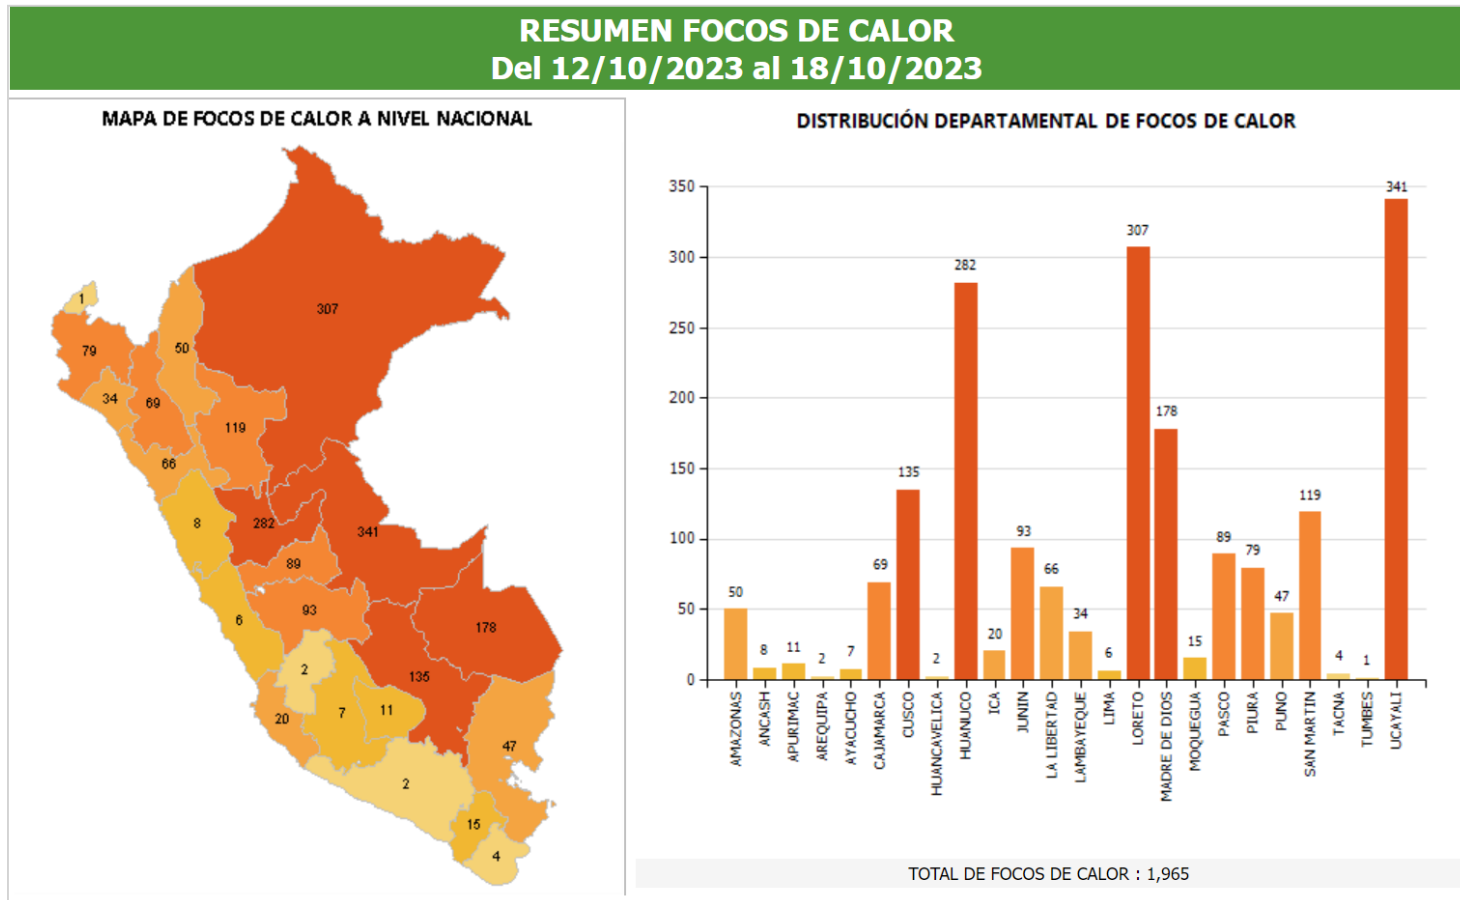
RESUMEN FOCOS DE CALOR
Del 12/10/2023 al 18/10/2023

MAPA DE FOCOS DE CALOR A NIVEL NACIONAL

1
79
50
307
34
69
119
66
8
282
341
89
6
93
178
2
135
20
7
11
47
2
15
4

DISTRIBUCIÓN DEPARTAMENTAL DE FOCOS DE CALOR

350
300
250
200
150
100
50
0

| Departamento | Focos |
|---|---|
| AMAZONAS | 50 |
| ANCASH | 8 |
| APURIMAC | 11 |
| AREQUIPA | 2 |
| AYACUCHO | 7 |
| CAJAMARCA | 69 |
| CUSCO | 135 |
| HUANCAVELICA | 2 |
| HUANUCO | 282 |
| ICA | 20 |
| JUNIN | 93 |
| LA LIBERTAD | 66 |
| LAMBAYEQUE | 34 |
| LIMA | 6 |
| LORETO | 307 |
| MADRE DE DIOS | 178 |
| MOQUEGUA | 15 |
| PASCO | 89 |
| PIURA | 79 |
| PUNO | 47 |
| SAN MARTIN | 119 |
| TACNA | 4 |
| TUMBES | 1 |
| UCAYALI | 341 |

TOTAL DE FOCOS DE CALOR : 1,965